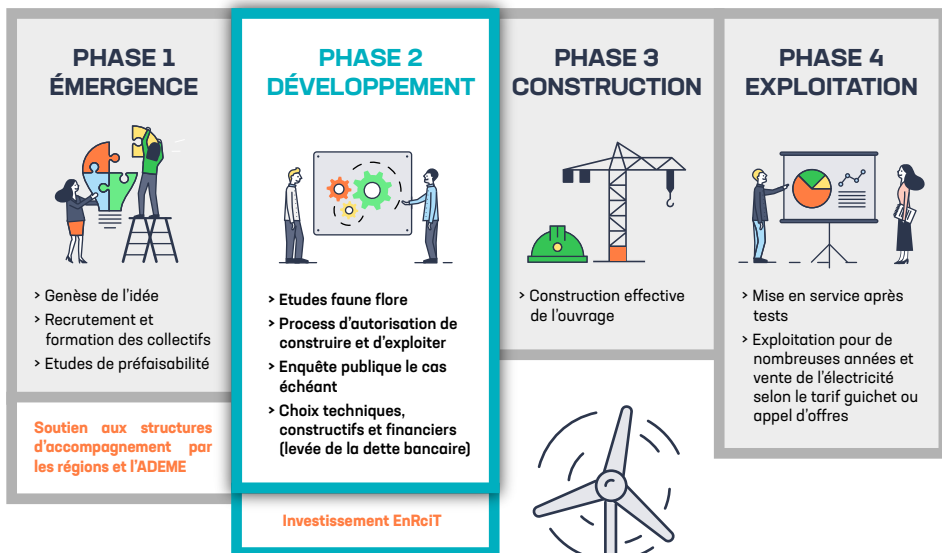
PHASE 1
ÉMERGENCE

> Genèse de l'idée
> Recrutement et formation des collectifs
> Etudes de préfaisabilité

Soutien aux structures d'accompagnement par les régions et l'ADEME

PHASE 2
DÉVELOPPEMENT

> Etudes faune flore
> Process d'autorisation de construire et d'exploiter
> Enquête publique le cas échéant
> Choix techniques, constructifs et financiers (levée de la dette bancaire)

Investissement EnRciT

PHASE 3
CONSTRUCTION

> Construction effective de l'ouvrage

PHASE 4
EXPLOITATION

> Mise en service après tests
> Exploitation pour de nombreuses années et vente de l'électricité selon le tarif guichet ou appel d'offres